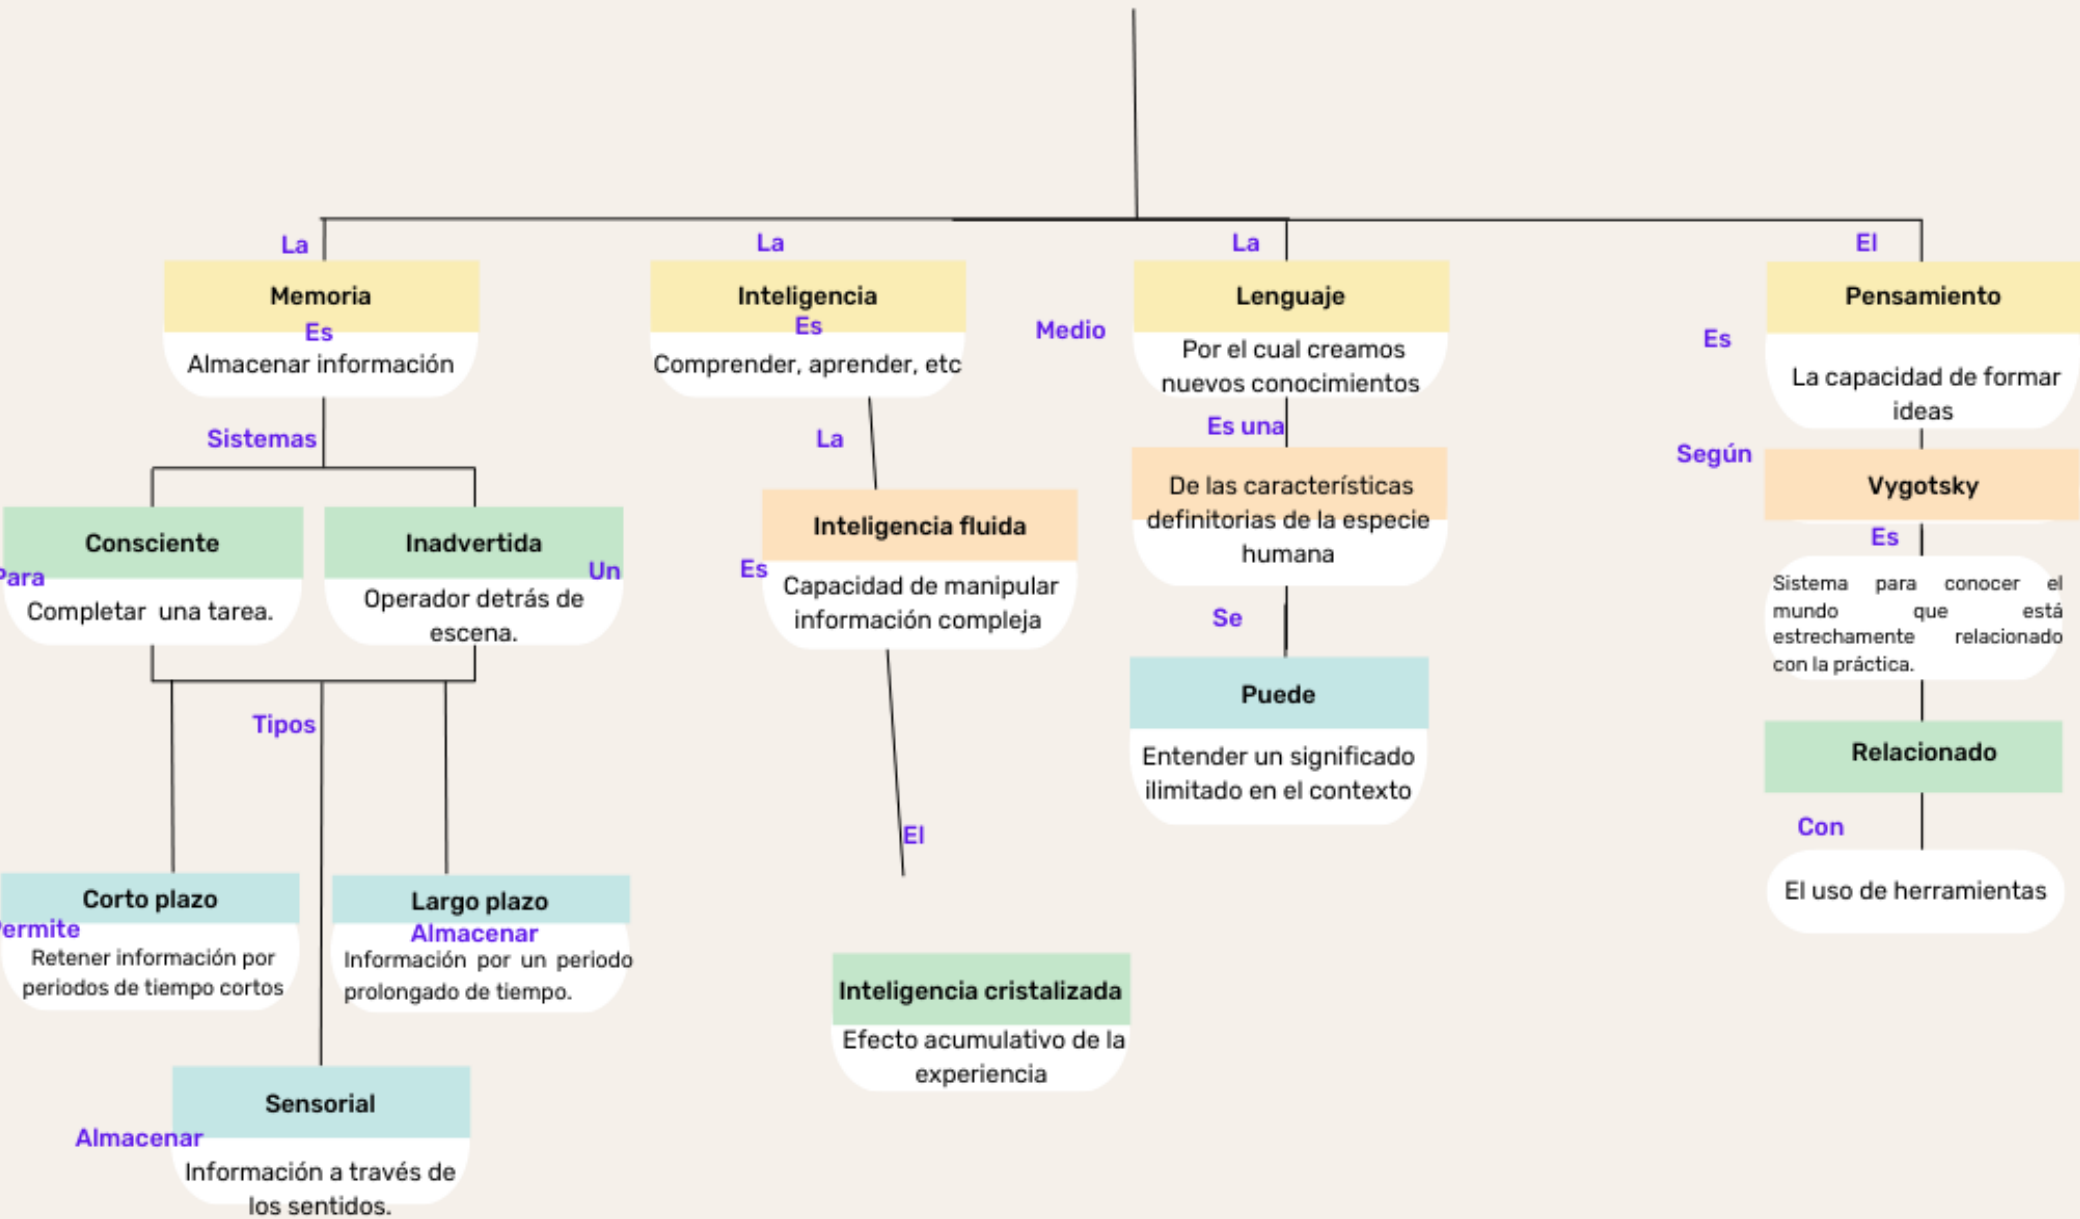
La
Memoria
Es
Almacenar información
Sistemas
Consciente
Para
Completar una tarea.
Inadvertida
Un
Operador detrás de escena.
Tipos
Corto plazo
ermite
Retener información por periodos de tiempo cortos
Largo plazo
Almacenar
Información por un periodo prolongado de tiempo.
Sensorial
Almacenar
Información a través de los sentidos.

La
Inteligencia
Es
Comprender, aprender, etc
La
Inteligencia fluida
Es
Capacidad de manipular información compleja
El
Inteligencia cristalizada
Efecto acumulativo de la experiencia

La
Lenguaje
Medio
Por el cual creamos nuevos conocimientos
Es una
De las características definitorias de la especie humana
Se
Puede
Entender un significado ilimitado en el contexto

El
Pensamiento
Es
La capacidad de formar ideas
Según
Vygotsky
Es
Sistema para conocer el mundo que está estrechamente relacionado con la práctica.
Relacionado
Con
El uso de herramientas